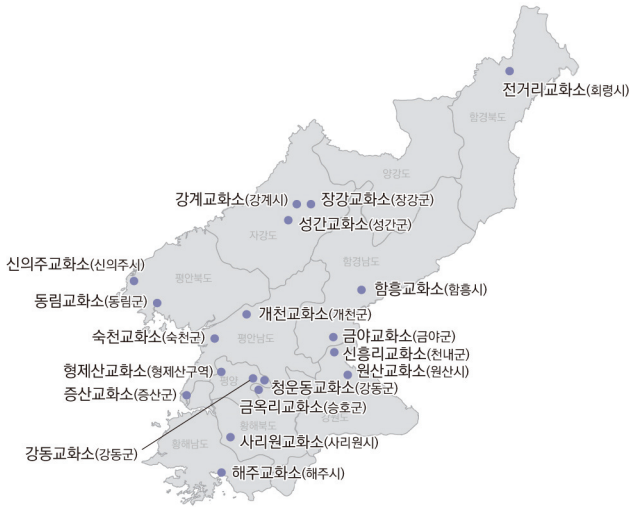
전거리교화소(회령시)
함경북도
양강도
강계교화소(강계시)
장강교화소(장강군)
성간교화소(성간군)
자강도
함경남도
신의주교화소(신의주시)
평안북도
동림교화소(동림군)
함흥교화소(함흥시)
개천교화소(개천군)
평안남도
숙천교화소(숙천군)
금야교화소(금야군)
신흥리교화소(천내군)
형제산교화소(형제산구역)
원산교화소(원산시)
평양
증산교화소(증산군)
청운동교화소(강동군)
금옥리교화소(승호군)
황해북도
강원도
강동교화소(강동군)
사리원교화소(사리원시)
황해남도
해주교화소(해주시)